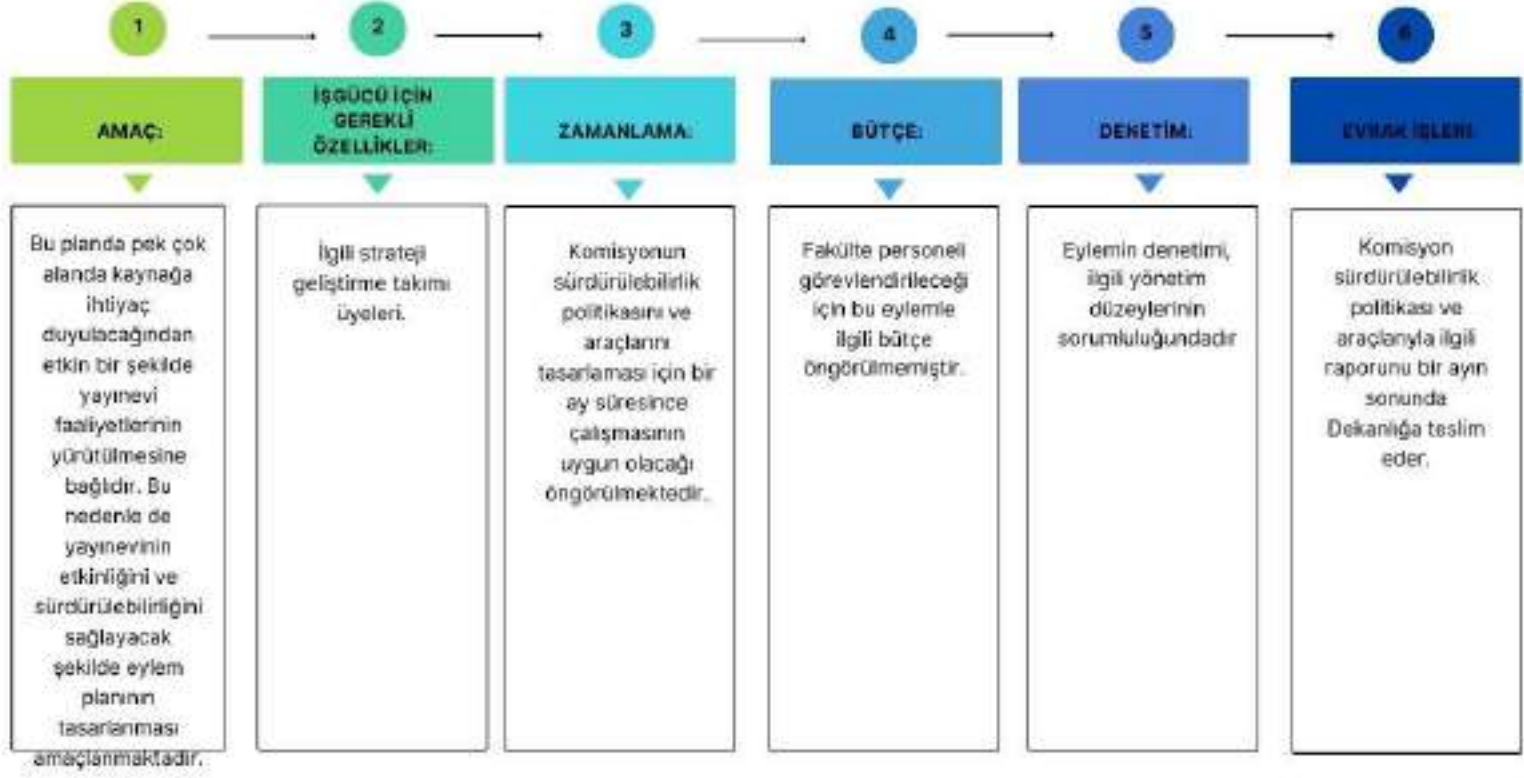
1

AMAÇ:

Bu planda pek çok alanda kaynağa ihtiyaç duyulacağından etkin bir şekilde yayınevi faaliyetlerinin yürütülmesine bağlıdır. Bu nedenle de yayınevinin etkinliğini ve sürdürülebilirliğini sağlayacak şekilde eylem planının tasarlanması amaçlanmaktadır.

2

İŞGÜCÜ İÇİN GEREKLİ ÖZELLİKLER:

İlgili strateji geliştirme takımı üyeleri.

3

ZAMANLAMA:

Komisyonun sürdürülebilirlik politikasını ve araçlarını tasarlaması için bir ay süresince çalışmasının uygun olacağı öngörülmektedir.

4

BÜTÇE:

Fakülte personeli görevlendirileceği için bu eylemle ilgili bütçe öngörülmemiştir.

5

DENETİM:

Eylemin denetimi, ilgili yönetim düzeylerinin sorumluluğundadır

6

EVRAK İŞLERİ

Komisyon sürdürülebilirlik politikası ve araçlarıyla ilgili raporunu bir ayın sonunda Dekanlığa teslim eder.